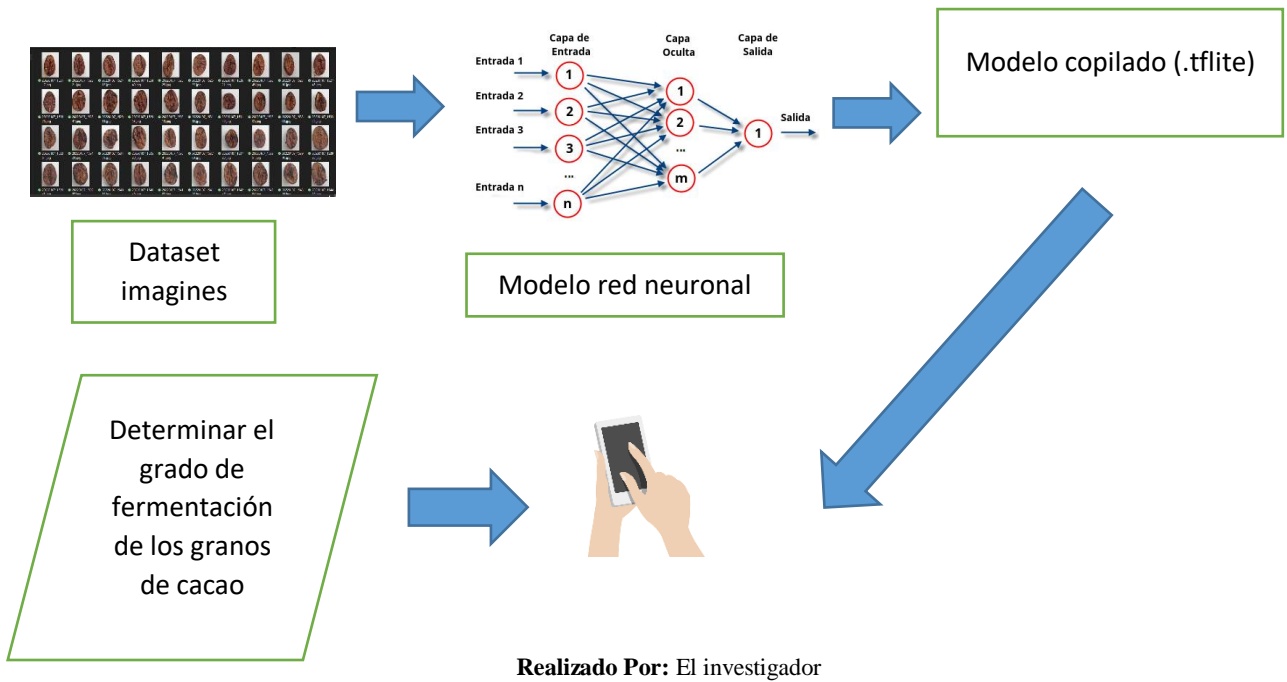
Capa de Entrada

Capa Oculta

Capa de Salida

Entrada 1

Entrada 2

Entrada 3

...

Entrada n

1

2

3

...

n

1

2

...

m

1

Salida

Modelo copilado (.tflite)

Dataset imagines

Modelo red neuronal

Determinar el grado de fermentación de los granos de cacao

**Realizado Por:** El investigador